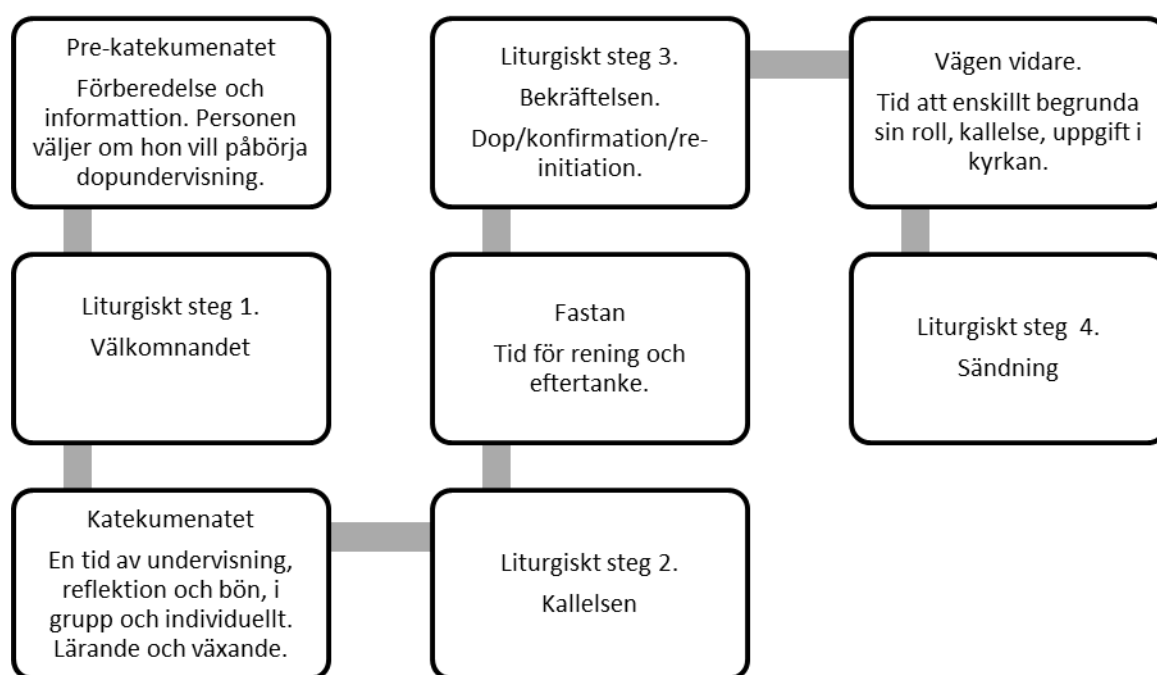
Pre-katekumenatet

Förberedelse och informattion. Personen väljer om hon vill påbörja dopundervisning.

Liturgiskt steg 1.

Välkomnandet

Katekumenatet

En tid av undervisning, reflektion och bön, i grupp och individuellt. Lärande och växande.

Liturgiskt steg 2.

Kallelsen

Fastan

Tid för rening och eftertanke.

Liturgiskt steg 3.

Bekräftelsen.

Dop/konfirmation/re-initiation.

Vägen vidare.

Tid att enskillt begrunda sin roll, kallelse, uppgift i kyrkan.

Liturgiskt steg 4.

Sändning